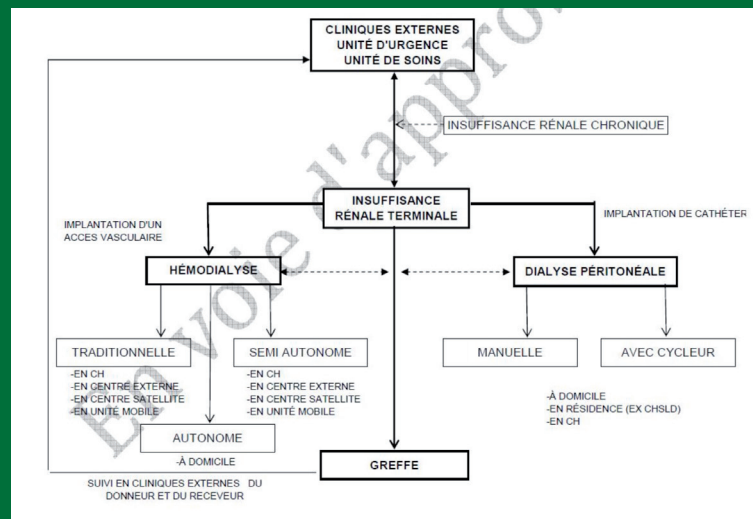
CLINIQUES EXTERNES
UNITÉ D'URGENCE
UNITÉ DE SOINS

INSUFFISANCE RÉNALE CHRONIQUE

INSUFFISANCE RÉNALE TERMINALE

IMPLANTATION D'UN ACCES VASCULAIRE

IMPLANTATION DE CATHÉTER

HÉMODIALYSE

DIALYSE PÉRITONÉALE

TRADITIONNELLE
-EN CH
-EN CENTRE EXTERNE
-EN CENTRE SATELLITE
-EN UNITÉ MOBILE

SEMI AUTONOME
-EN CH
-EN CENTRE EXTERNE
-EN CENTRE SATELLITE
-EN UNITÉ MOBILE

AUTONOME
-À DOMICILE

MANUELLE

AVEC CYCLEUR

-À DOMICILE
-EN RÉSIDENCE (EX CHSLD)
-EN CH

GREFFE

SUIVI EN CLINIQUES EXTERNES DU DONNEUR ET DU RECEVEUR

En voie d'approbation